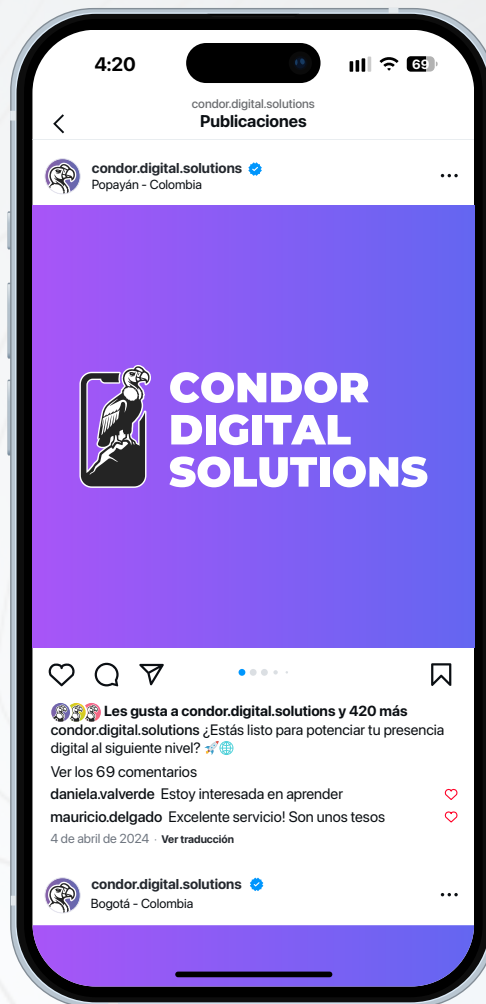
4:20

69

condor.digital.solutions
Publicaciones

condor.digital.solutions
Popayán - Colombia

CONDOR DIGITAL SOLUTIONS

Les gusta a condor.digital.solutions y 420 más
condor.digital.solutions ¿Estás listo para potenciar tu presencia digital al siguiente nivel? 🚀🌐
Ver los 69 comentarios
daniela.valverde Estoy interesada en aprender
mauricio.delgado Excelente servicio! Son unos tesos
4 de abril de 2024 · Ver traducción

condor.digital.solutions
Bogotá - Colombia